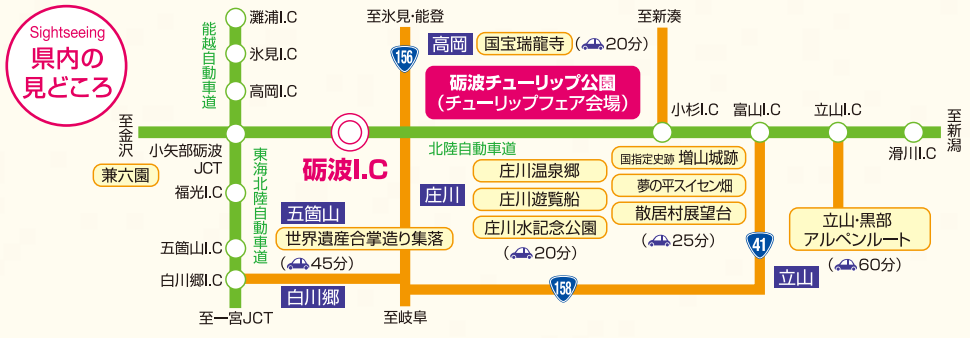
Sightseeing
県内の
見どころ

能越自動車道
灘浦I.C
氷見I.C
高岡I.C

至氷見・能登
156
高岡
国宝瑞龍寺
(20分)

至新湊

砺波チューリップ公園
(チューリップフェア会場)

至金沢
小矢部砺波JCT
兼六園
福光I.C
東海北陸自動車道
五箇山I.C
白川郷I.C
至一宮JCT

砺波I.C
北陸自動車道
小杉I.C
富山I.C
立山I.C
滑川I.C
至新潟

庄川
庄川温泉郷
庄川遊覧船
庄川水記念公園
(20分)

国指定史跡 増山城跡
夢の平スイセン畑
散居村展望台
(25分)

五箇山
世界遺産合掌造り集落
(45分)
白川郷

158
至岐阜

41
立山
立山・黒部
アルペンルート
(60分)